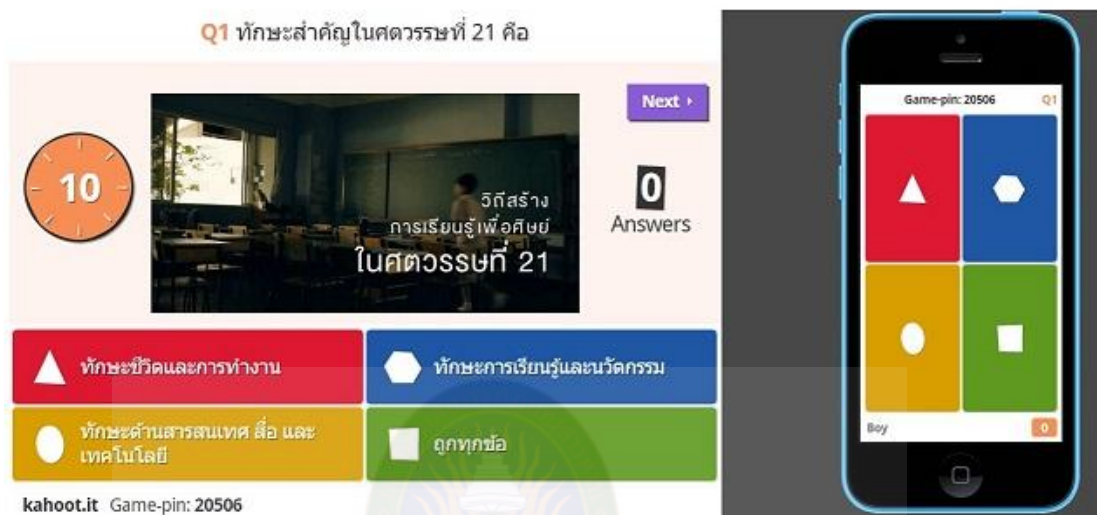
Q1 ทักษะสำคัญในศตวรรษที่ 21 คือ

Next ›

10

วิถีสร้าง
การเรียนรู้เพื่อศิษย์
ในศตวรรษที่ 21

0
Answers

ทักษะชีวิตและการทำงาน

ทักษะการเรียนรู้และนวัตกรรม

ทักษะด้านสารสนเทศ สื่อ และเทคโนโลยี

ถูกทุกข้อ

kahoot.it Game-pin: 20506

Game-pin: 20506 Q1

Boy 0